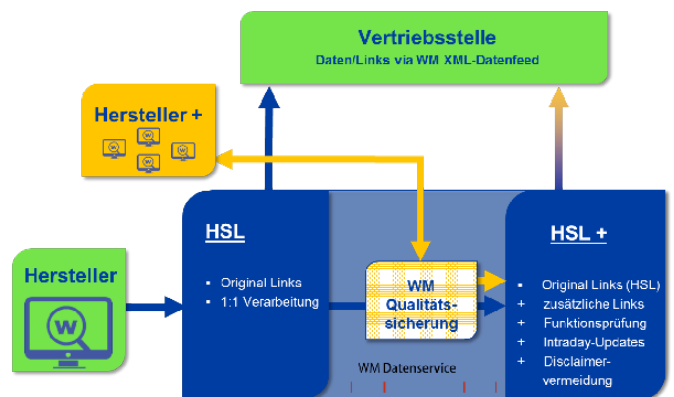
Vertriebsstelle
Daten/Links via WM XML-Datenfeed

Hersteller +

HSL

▪ Original Links
▪ 1:1 Verarbeitung

Hersteller

WM Qualitätssicherung

WM Datenservice

HSL +

▪ Original Links (HSL)
+ zusätzliche Links
+ Funktionsprüfung
+ Intraday-Updates
+ Disclaimervermeidung